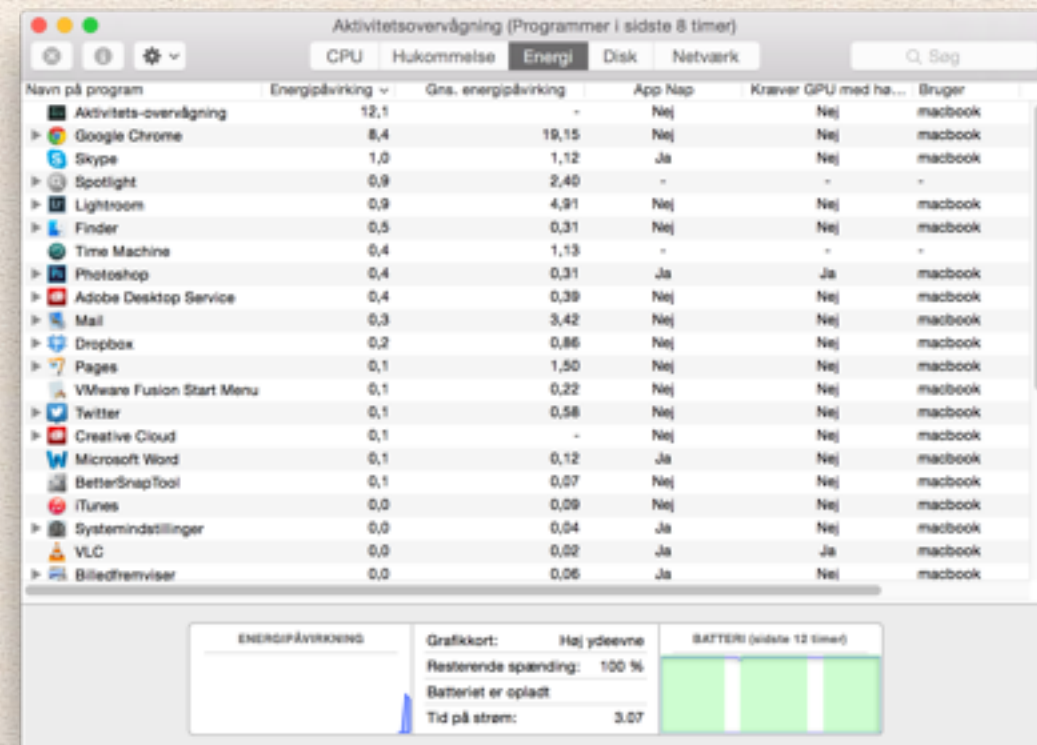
Aktivitetsovervågning (Programmer i sidste 8 timer)

CPU | Hukommelse | Energi | Disk | Netværk

Søg

| Navn på program | Energipåvirkning | Gns. energipåvirkning | App Nap | Kræver GPU med hø... | Bruger |
|---|---|---|---|---|---|
| Aktivitets-overvågning | 12,1 | - | Nej | Nej | macbook |
| Google Chrome | 8,4 | 19,15 | Nej | Nej | macbook |
| Skype | 1,0 | 1,12 | Ja | Nej | macbook |
| Spotlight | 0,9 | 2,40 | - | - | - |
| Lightroom | 0,9 | 4,91 | Nej | Nej | macbook |
| Finder | 0,5 | 0,31 | Nej | Nej | macbook |
| Time Machine | 0,4 | 1,13 | - | - | - |
| Photoshop | 0,4 | 0,31 | Ja | Ja | macbook |
| Adobe Desktop Service | 0,4 | 0,39 | Nej | Nej | macbook |
| Mail | 0,3 | 3,42 | Nej | Nej | macbook |
| Dropbox | 0,2 | 0,86 | Nej | Nej | macbook |
| Pages | 0,1 | 1,50 | Nej | Nej | macbook |
| VMware Fusion Start Menu | 0,1 | 0,22 | Nej | Nej | macbook |
| Twitter | 0,1 | 0,58 | Nej | Nej | macbook |
| Creative Cloud | 0,1 | - | Nej | Nej | macbook |
| Microsoft Word | 0,1 | 0,12 | Ja | Nej | macbook |
| BetterSnapTool | 0,1 | 0,07 | Nej | Nej | macbook |
| iTunes | 0,0 | 0,09 | Nej | Nej | macbook |
| Systemindstillinger | 0,0 | 0,04 | Ja | Nej | macbook |
| VLC | 0,0 | 0,02 | Ja | Ja | macbook |
| Billedfremviser | 0,0 | 0,06 | Ja | Nej | macbook |

ENERGIPÅVIRKNING

Grafikkort: Høj ydeevne
Resterende spænding: 100 %
Batteriet er opladt
Tid på strøm: 3.07

BATTERI (sidste 12 timer)